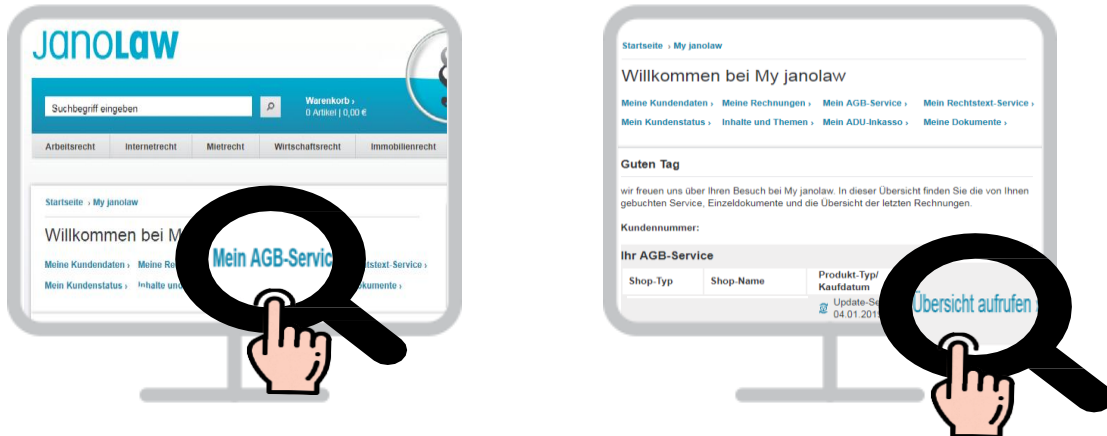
JANOLAW

Suchbegriff eingeben

Warenkorb ›
0 Artikel | 0,00 €

Arbeitsrecht | Internetrecht | Mietrecht | Wirtschaftsrecht | Immobilienrecht

Startseite › My janolaw

Willkommen bei M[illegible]

Meine Kundendaten › Meine Re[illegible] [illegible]htstext-Service ›
Mein Kundenstatus › Inhalte und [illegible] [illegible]okumente ›

Mein AGB-Servic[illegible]

Startseite › My janolaw

Willkommen bei My janolaw

Meine Kundendaten › Meine Rechnungen › Mein AGB-Service › Mein Rechtstext-Service ›
Mein Kundenstatus › Inhalte und Themen › Mein ADU-Inkasso › Meine Dokumente ›

Guten Tag

wir freuen uns über Ihren Besuch bei My janolaw. In dieser Übersicht finden Sie die von Ihnen gebuchten Service, Einzeldokumente und die Übersicht der letzten Rechnungen.

Kundennummer:

Ihr AGB-Service

| Shop-Typ | Shop-Name | Produkt-Typ/ Kaufdatum |
|---|---|---|
| | | Update-Se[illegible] 04.01.201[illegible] |

Übersicht aufrufen